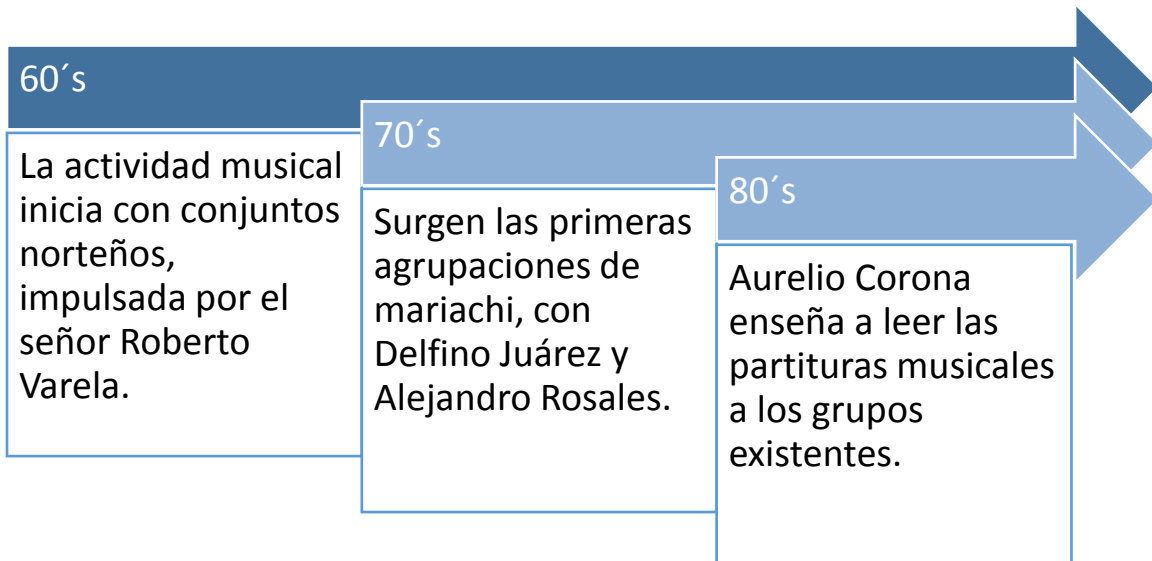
60´s

La actividad musical inicia con conjuntos norteños, impulsada por el señor Roberto Varela.

70´s

Surgen las primeras agrupaciones de mariachi, con Delfino Juárez y Alejandro Rosales.

80´s

Aurelio Corona enseña a leer las partituras musicales a los grupos existentes.